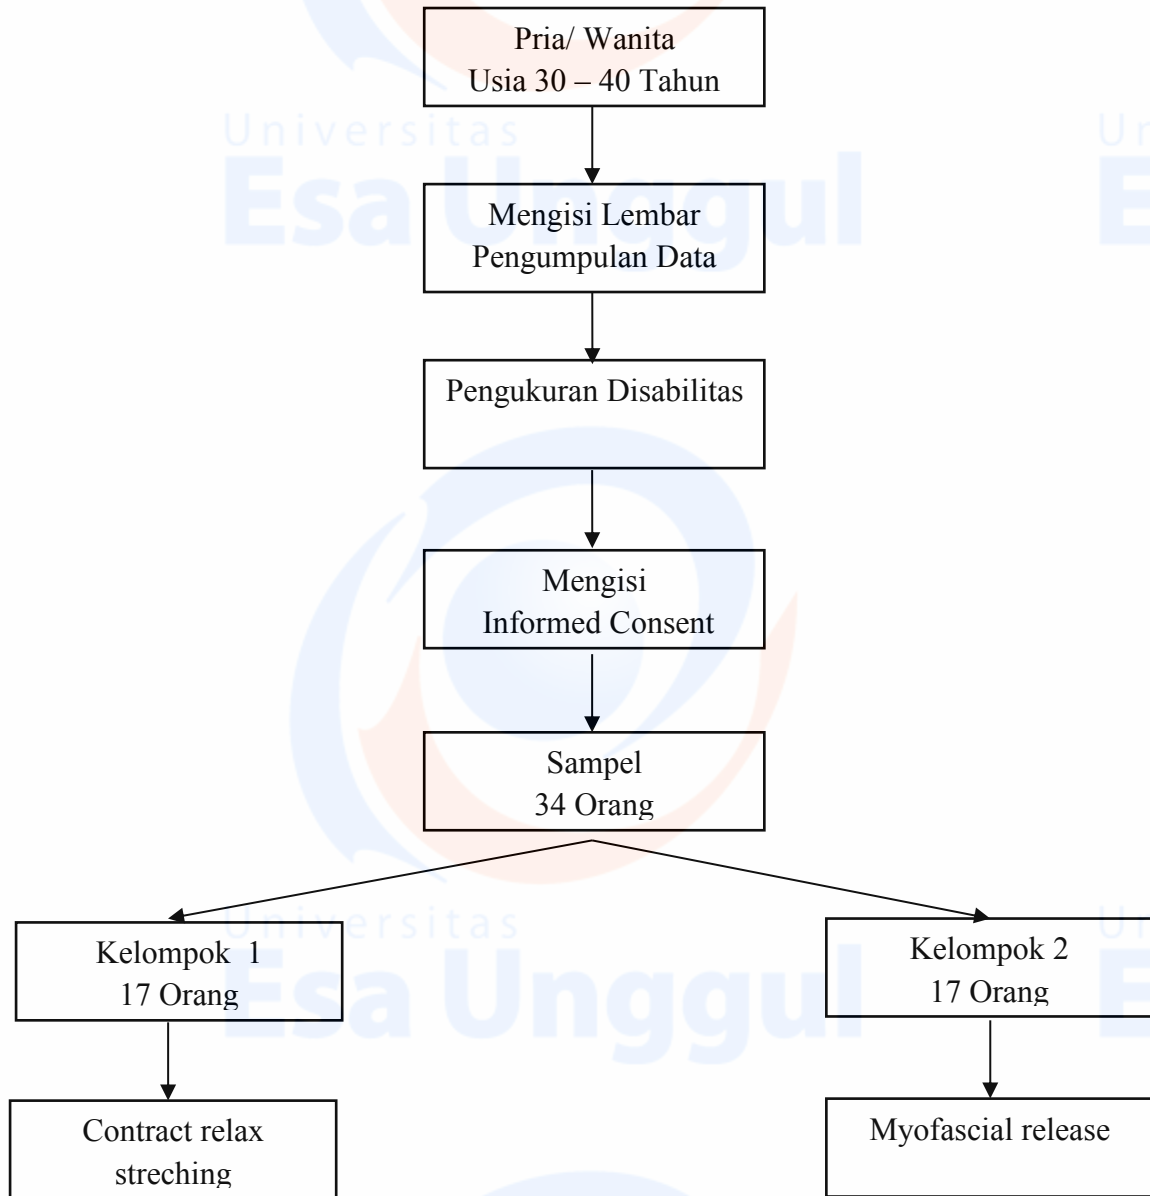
Pria/ Wanita
Usia 30 – 40 Tahun

Universitas
Esa Unggul

Mengisi Lembar
Pengumpulan Data

Pengukuran Disabilitas

Mengisi
Informed Consent

Sampel
34 Orang

Universitas
Esa Unggul

Kelompok 1
17 Orang

Kelompok 2
17 Orang

Contract relax
streching

Myofascial release